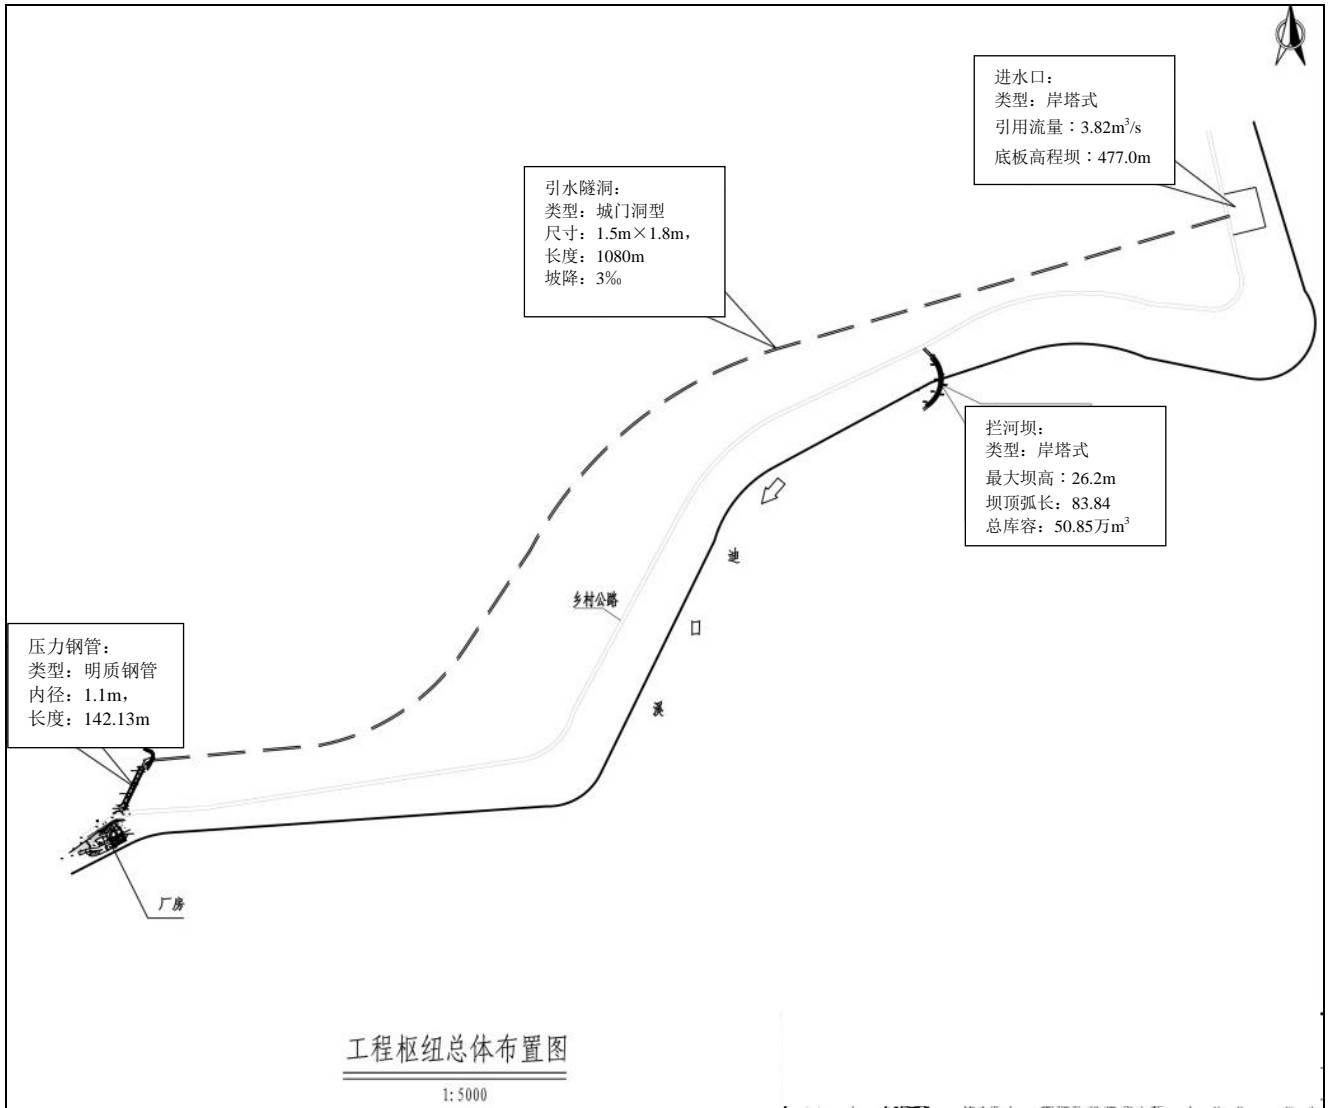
进水口：
类型：岸塔式
引用流量：$3.82m^3/s$
底板高程坝：477.0m

引水隧洞：
类型：城门洞型
尺寸：1.5m×1.8m，
长度：1080m
坡降：3‰

拦河坝：
类型：岸塔式
最大坝高：26.2m
坝顶弧长：83.84
总库容：50.85万$m^3$

迪

乡村公路

口

溪

压力钢管：
类型：明质钢管
内径：1.1m，
长度：142.13m

厂房

工程枢纽总体布置图

1:5000

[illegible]